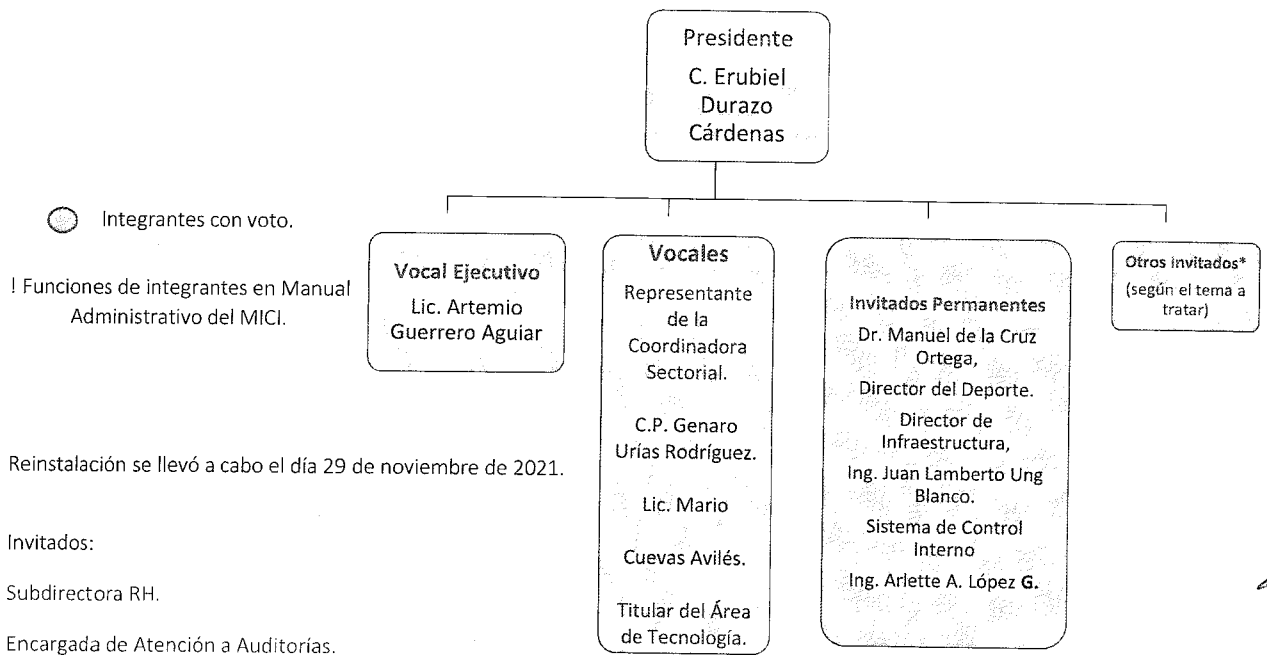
Presidente
C. Erubiel Durazo Cárdenas

Integrantes con voto.

! Funciones de integrantes en Manual Administrativo del MICI.

Vocal Ejecutivo
Lic. Artemio Guerrero Aguiar

Vocales
Representante de la Coordinadora Sectorial.

C.P. Genaro Urías Rodríguez.

Lic. Mario

Cuevas Avilés.

Titular del Área de Tecnología.

Invitados Permanentes
Dr. Manuel de la Cruz Ortega,
Director del Deporte.
Director de Infraestructura,
Ing. Juan Lamberto Ung Blanco.
Sistema de Control Interno
Ing. Arlette A. López G.

Otros invitados*
(según el tema a tratar)

Reinstalación se llevó a cabo el día 29 de noviembre de 2021.

Invitados:

Subdirectora RH.

Encargada de Atención a Auditorías.